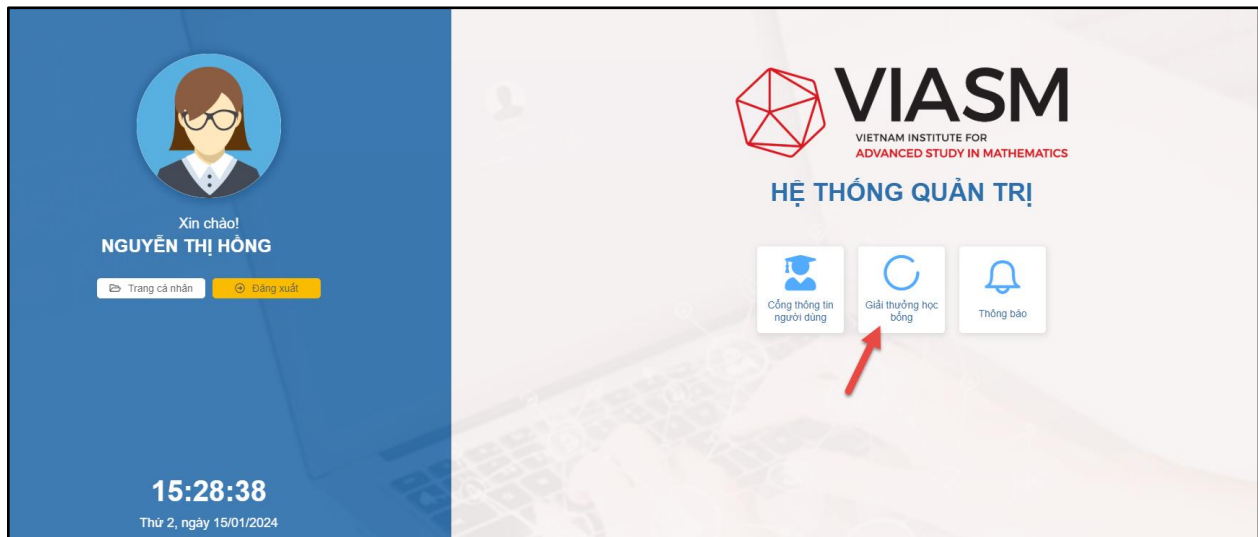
Xin chào!
NGUYỄN THỊ HỒNG

Trang cá nhân
Đăng xuất

15:28:38
Thứ 2, ngày 15/01/2024

VIASM
VIETNAM INSTITUTE FOR
ADVANCED STUDY IN MATHEMATICS

HỆ THỐNG QUẢN TRỊ

Cổng thông tin người dùng
Giải thưởng học bổng
Thông báo